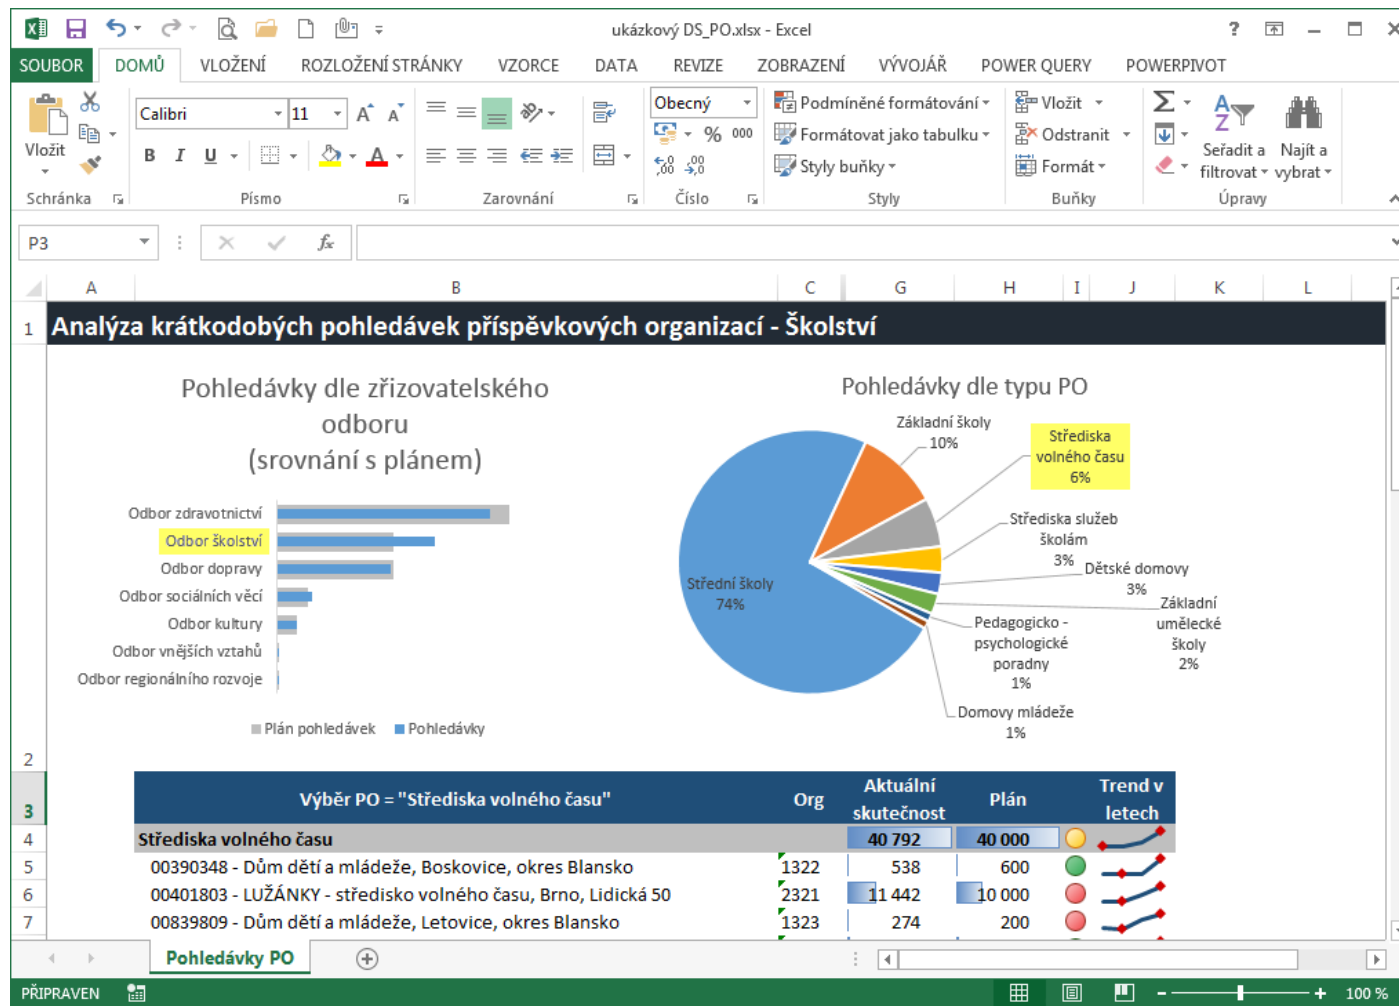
ukázkový DS_PO.xlsx - Excel

SOUBOR DOMŮ VLOŽENÍ ROZLOŽENÍ STRÁNKY VZORCE DATA REVIZE ZOBRAZENÍ VÝVOJÁŘ POWER QUERY POWERPIVOT

Vložit
Schránka
Calibri 11
B I U
Písmo
Zarovnání
Obecný
% 000
Číslo
Podmíněné formátování
Formátovat jako tabulku
Styly buňky
Styly
Vložit
Odstranit
Formát
Buňky
Seřadit a filtrovat
Najít a vybrat
Úpravy

P3

A B C G H I J K L

1 Analýza krátkodobých pohledávek příspěvkových organizací - Školství

Pohledávky dle zřizovatelského odboru (srovnání s plánem)

Odbor zdravotnictví
Odbor školství
Odbor dopravy
Odbor sociálních věcí
Odbor kultury
Odbor vnějších vztahů
Odbor regionálního rozvoje

Plán pohledávek Pohledávky

Pohledávky dle typu PO

Základní školy 10%
Střediska volného času 6%
Střediska služeb školám 3%
Dětské domovy 3%
Základní umělecké školy 2%
Pedagogicko - psychologické poradny 1%
Domovy mládeže 1%
Střední školy 74%

2

| | Výběr PO = "Střediska volného času" | Org | Aktuální skutečnost | Plán | | Trend v letech |
|---|---|---|---|---|---|---|
| 3 | | | | | | |
| 4 | Střediska volného času | | 40 792 | 40 000 | | |
| 5 | 00390348 - Dům dětí a mládeže, Boskovice, okres Blansko | 1322 | 538 | 600 | | |
| 6 | 00401803 - LUŽÁNKY - středisko volného času, Brno, Lidická 50 | 2321 | 11 442 | 10 000 | | |
| 7 | 00839809 - Dům dětí a mládeže, Letovice, okres Blansko | 1323 | 274 | 200 | | |

Pohledávky PO

PŘIPRAVEN 100 %